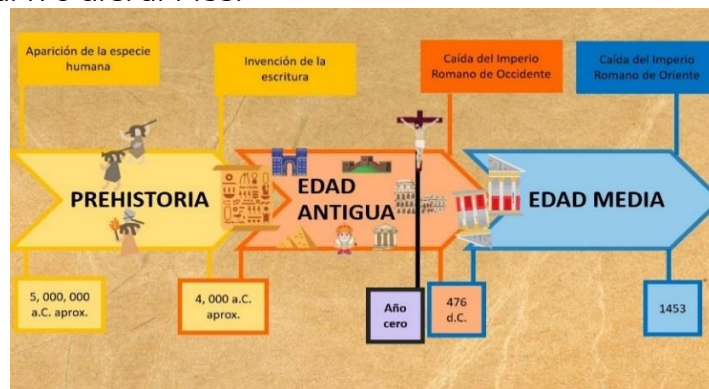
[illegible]

Aparición de la especie humana

Invención de la escritura

Caída del Imperio Romano de Occidente

Caída del Imperio Romano de Oriente

PREHISTORIA

EDAD ANTIGUA

EDAD MEDIA

5, 000, 000 a.C. aprox.

4, 000 a.C. aprox.

Año cero

476 d.C.

1453